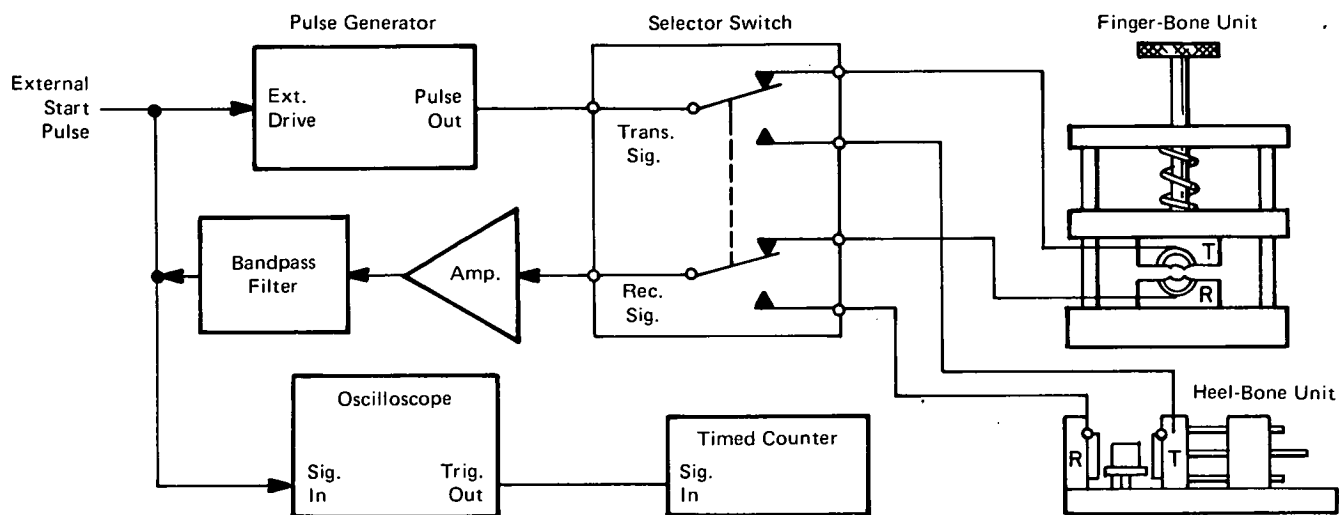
Pulse Generator

Selector Switch

Finger-Bone Unit

External Start Pulse

Ext. Drive

Pulse Out

Trans. Sig.

T

Bandpass Filter

Amp.

Rec. Sig.

R

Oscilloscope

Heel-Bone Unit

Sig. In

Trig. Out

Timed Counter

Sig. In

R

T